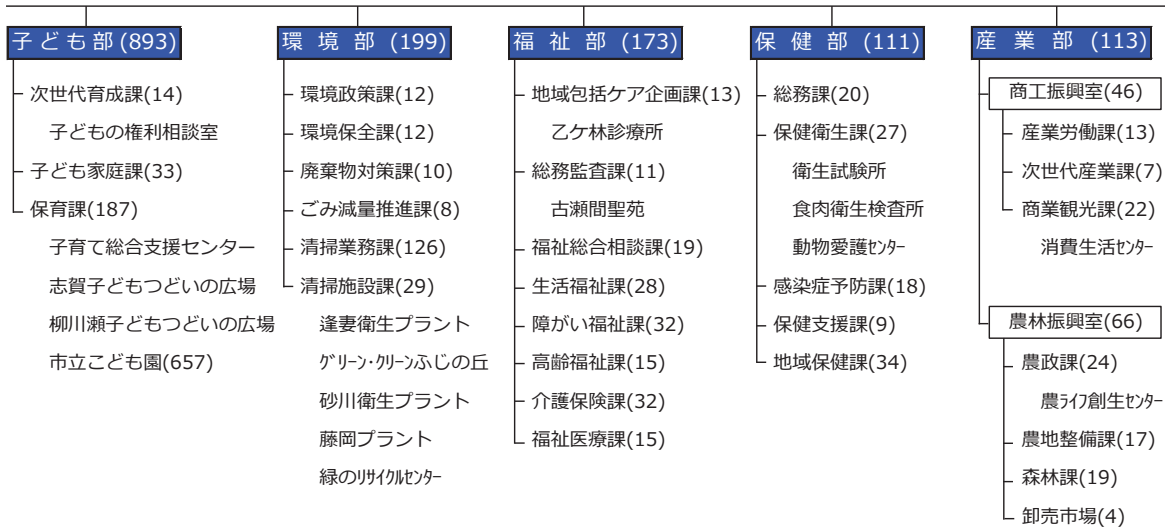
子ども部(893)
次世代育成課(14)
子どもの権利相談室
子ども家庭課(33)
保育課(187)
子育て総合支援センター
志賀子どもつどいの広場
柳川瀬子どもつどいの広場
市立こども園(657)

環境部 (199)
環境政策課(12)
環境保全課(12)
廃棄物対策課(10)
ごみ減量推進課(8)
清掃業務課(126)
清掃施設課(29)
逢妻衛生プラント
ｸﾞﾘｰﾝ･ｸﾘｰﾝふじの丘
砂川衛生プラント
藤岡プラント
緑のﾘｻｲｸﾙｾﾝﾀｰ

福祉部 (173)
地域包括ケア企画課(13)
乙ケ林診療所
総務監査課(11)
古瀬間聖苑
福祉総合相談課(19)
生活福祉課(28)
障がい福祉課(32)
高齢福祉課(15)
介護保険課(32)
福祉医療課(15)

保健部 (111)
総務課(20)
保健衛生課(27)
衛生試験所
食肉衛生検査所
動物愛護ｾﾝﾀｰ
感染症予防課(18)
保健支援課(9)
地域保健課(34)

産業部 (113)
商工振興室(46)
産業労働課(13)
次世代産業課(7)
商業観光課(22)
消費生活ｾﾝﾀｰ
農林振興室(66)
農政課(24)
農ﾗｲﾌ創生ｾﾝﾀｰ
農地整備課(17)
森林課(19)
卸売市場(4)